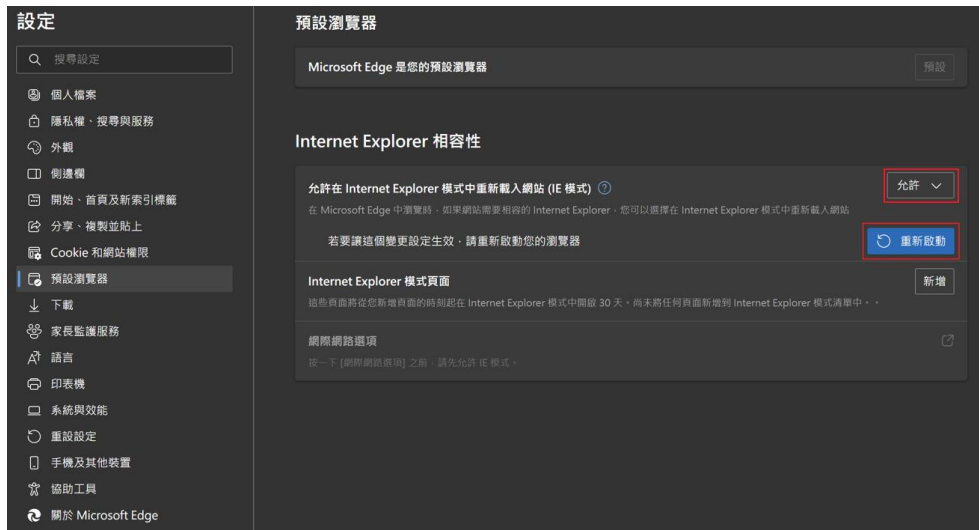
設定

搜尋設定

個人檔案
隱私權、搜尋與服務
外觀
側邊欄
開始、首頁及新索引標籤
分享、複製並貼上
Cookie 和網站權限
預設瀏覽器
下載
家長監護服務
語言
印表機
系統與效能
重設設定
手機及其他裝置
協助工具
關於 Microsoft Edge

預設瀏覽器

Microsoft Edge 是您的預設瀏覽器

預設

Internet Explorer 相容性

允許在 Internet Explorer 模式中重新載入網站 (IE 模式)

允許

在 Microsoft Edge 中瀏覽時，如果網站需要相容的 Internet Explorer，您可以選擇在 Internet Explorer 模式中重新載入網站

若要讓這個變更設定生效，請重新啟動您的瀏覽器

重新啟動

Internet Explorer 模式頁面

新增

這些頁面將從您新增頁面的時刻起在 Internet Explorer 模式中開啟 30 天。尚未將任何頁面新增到 Internet Explorer 模式清單中。

網際網路選項

按一下 [網際網路選項] 之前，請先允許 IE 模式。